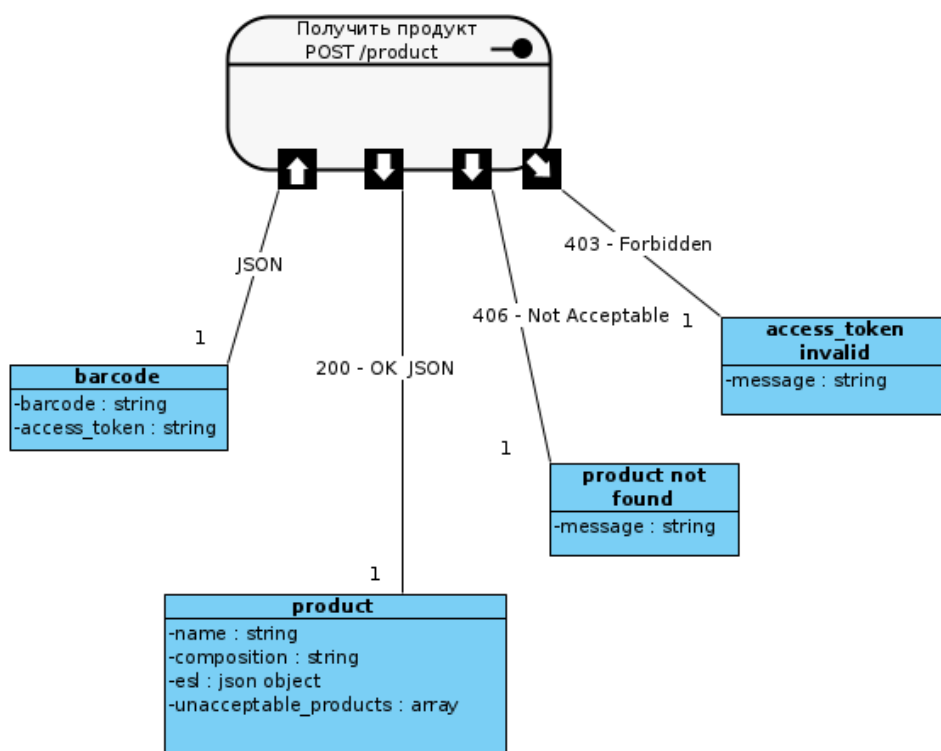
Получить продукт
POST /product

JSON

1

barcode
-barcode : string
-access_token : string

200 - OK JSON

1

product
-name : string
-composition : string
-esl : json object
-unacceptable_products : array

406 - Not Acceptable

1

product not found
-message : string

403 - Forbidden

1

access_token invalid
-message : string